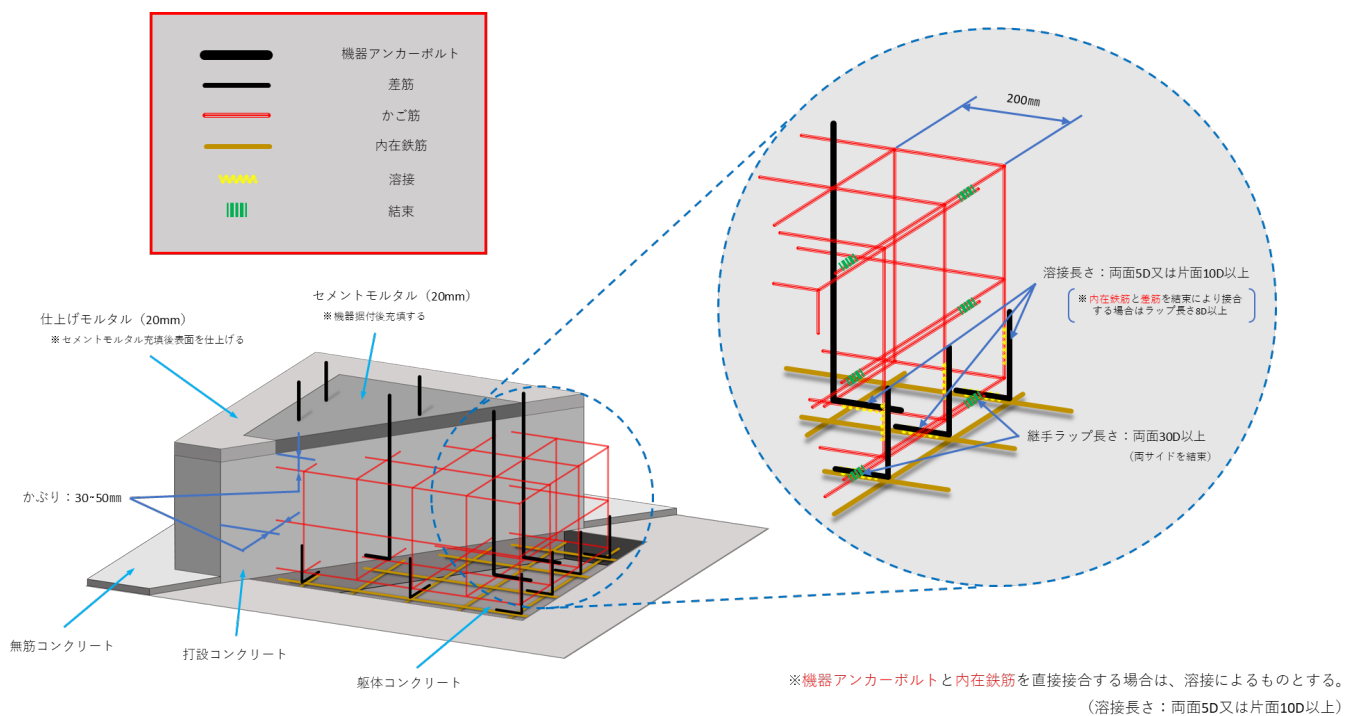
機器アンカーボルト
差筋
かご筋
内在鉄筋
溶接
結束

仕上げモルタル（20mm）
※セメントモルタル充填後表面を仕上げる

セメントモルタル（20mm）
※機器据付後充填する

かぶり：30~50mm

無筋コンクリート

打設コンクリート

躯体コンクリート

200mm

溶接長さ：両面5D又は片面10D以上

※内在鉄筋と差筋を結束により接合する場合はラップ長さ8D以上

継手ラップ長さ：両面30D以上
（両サイドを結束）

※機器アンカーボルトと内在鉄筋を直接接合する場合は、溶接によるものとする。
（溶接長さ：両面5D又は片面10D以上）